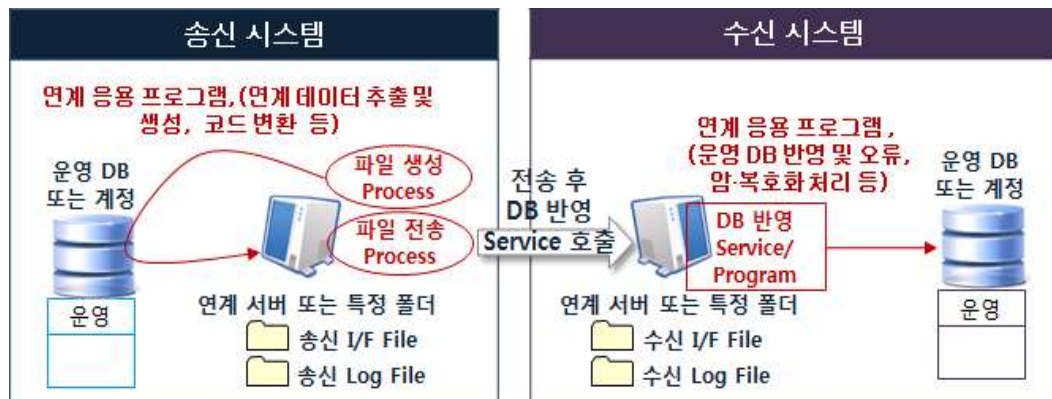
송신 시스템

연계 응용 프로그램,(연계 데이터 추출 및 생성, 코드 변환 등)

운영 DB 또는 계정

파일 생성 Process

파일 전송 Process

운영

연계 서버 또는 특정 폴더

송신 I/F File

송신 Log File

전송 후 DB 반영 Service 호출

수신 시스템

연계 응용 프로그램, (운영 DB 반영 및 오류, 암·복호화 처리 등)

운영 DB 또는 계정

DB 반영 Service/ Program

운영

연계 서버 또는 특정 폴더

수신 I/F File

수신 Log File